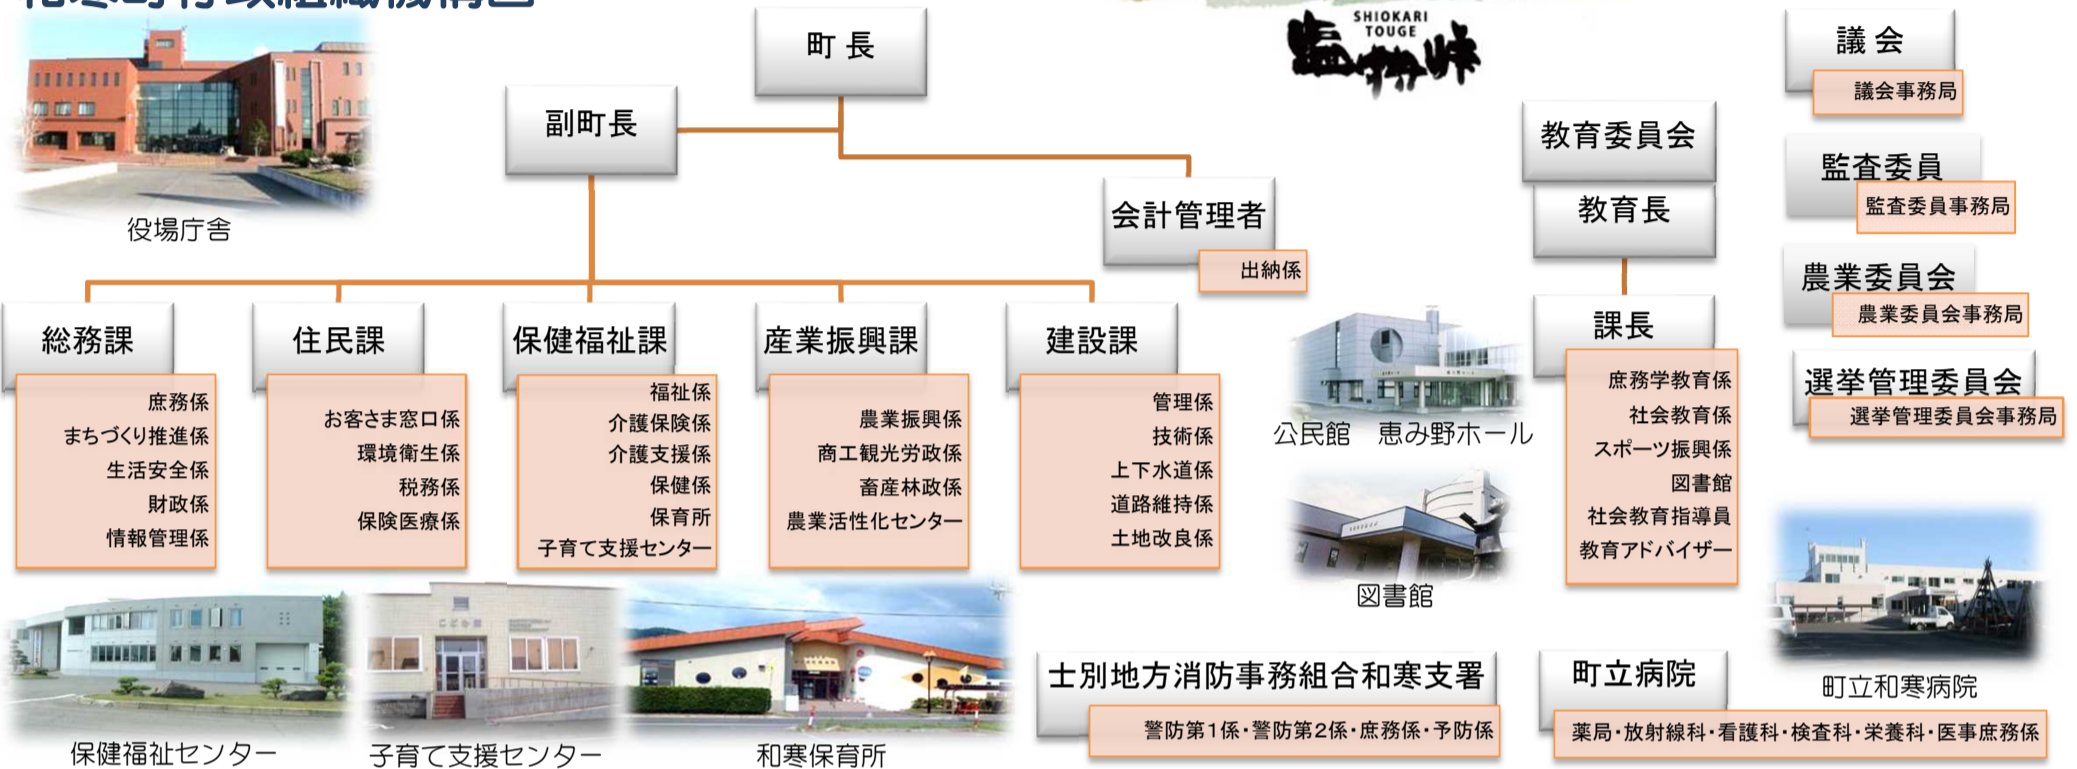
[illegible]

町 長

副町長

SHIOKARI TOUGE
塩狩峠

議 会
議会事務局

教育委員会
教育長

監査委員
監査委員事務局

会計管理者
出納係

農業委員会
農業委員会事務局

役場庁舎

総務課
庶務係
まちづくり推進係
生活安全係
財政係
情報管理係

住民課
お客さま窓口係
環境衛生係
税務係
保険医療係

保健福祉課
福祉係
介護保険係
介護支援係
保健係
保育所
子育て支援センター

産業振興課
農業振興係
商工観光労政係
畜産林政係
農業活性化センター

建設課
管理係
技術係
上下水道係
道路維持係
土地改良係

公民館　恵み野ホール

課長
庶務学教育係
社会教育係
スポーツ振興係
図書館
社会教育指導員
教育アドバイザー

選挙管理委員会
選挙管理委員会事務局

図書館

町立和寒病院

保健福祉センター

子育て支援センター

和寒保育所

士別地方消防事務組合和寒支署
警防第1係・警防第2係・庶務係・予防係

町立病院
薬局・放射線科・看護科・検査科・栄養科・医事庶務係